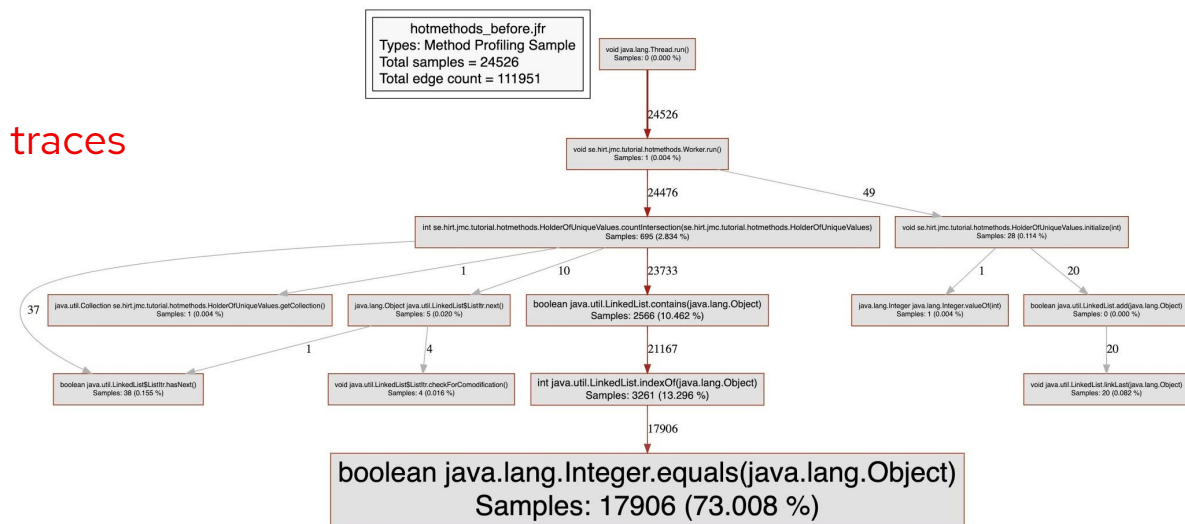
hotmethods_before.jfr
Types: Method Profiling Sample
Total samples = 24526
Total edge count = 111951

traces

void java.lang.Thread.run()
Samples: 0 (0.000 %)

24526

void se.hirt.jmc.tutorial.hotmethods.Worker.run()
Samples: 1 (0.004 %)

24476

49

int se.hirt.jmc.tutorial.hotmethods.HolderOfUniqueValues.countIntersection(se.hirt.jmc.tutorial.hotmethods.HolderOfUniqueValues)
Samples: 695 (2.834 %)

void se.hirt.jmc.tutorial.hotmethods.HolderOfUniqueValues.initialize(int)
Samples: 28 (0.114 %)

37

1

10

23733

1

20

java.util.Collection se.hirt.jmc.tutorial.hotmethods.HolderOfUniqueValues.getCollection()
Samples: 1 (0.004 %)

java.lang.Object java.util.LinkedList$ListItr.next()
Samples: 5 (0.020 %)

boolean java.util.LinkedList.contains(java.lang.Object)
Samples: 2566 (10.462 %)

java.lang.Integer java.lang.Integer.valueOf(int)
Samples: 1 (0.004 %)

boolean java.util.LinkedList.add(java.lang.Object)
Samples: 0 (0.000 %)

1

4

21167

20

boolean java.util.LinkedList$ListItr.hasNext()
Samples: 38 (0.155 %)

void java.util.LinkedList$ListItr.checkForComodification()
Samples: 4 (0.016 %)

int java.util.LinkedList.indexOf(java.lang.Object)
Samples: 3261 (13.296 %)

void java.util.LinkedList.linkLast(java.lang.Object)
Samples: 20 (0.082 %)

17906

boolean java.lang.Integer.equals(java.lang.Object)
Samples: 17906 (73.008 %)